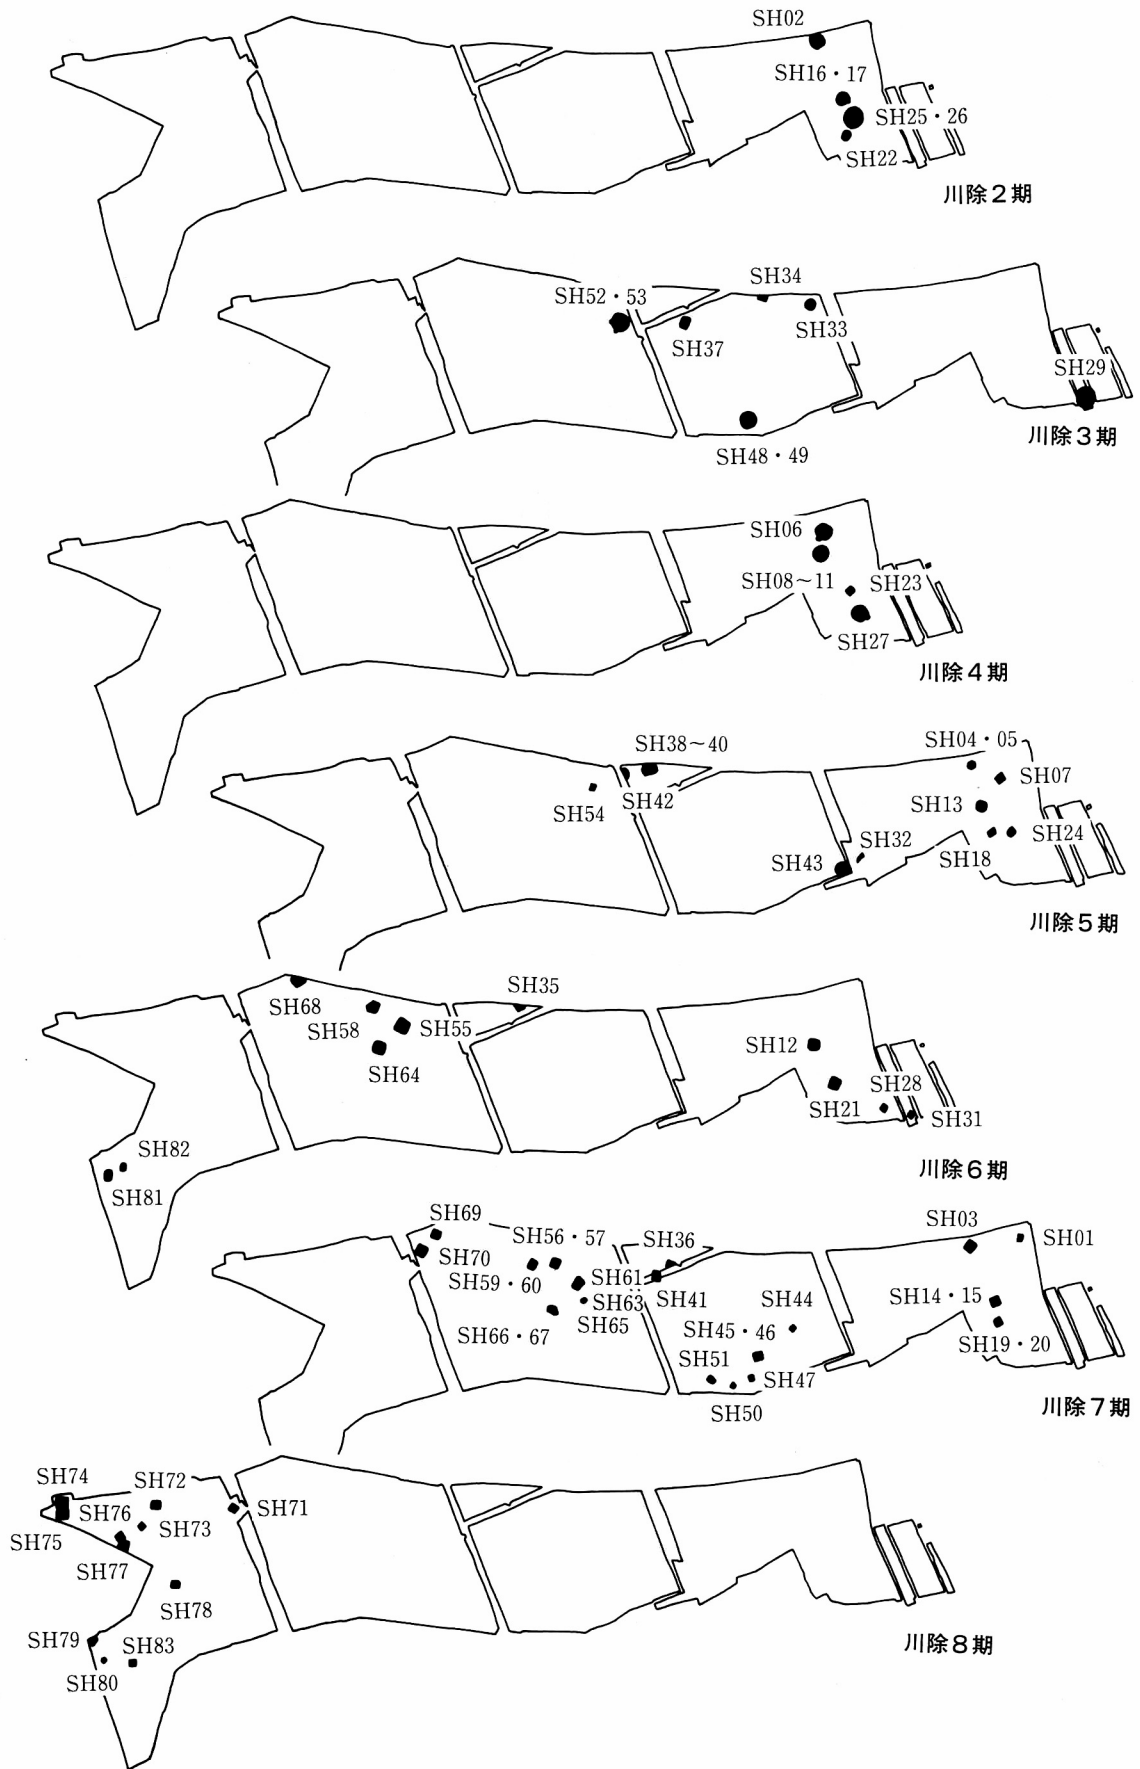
SH02
SH16・17
SH25・26
SH22
川除２期

SH52・53
SH34
SH37
SH33
SH29
SH48・49
川除３期

SH06
SH08～11
SH23
SH27
川除４期

SH38～40
SH04・05
SH07
SH54
SH42
SH13
SH24
SH32
SH43
SH18
川除５期

SH35
SH68
SH58
SH55
SH12
SH64
SH28
SH21
SH31
SH82
SH81
川除６期

SH69
SH56・57
SH36
SH03
SH01
SH70
SH59・60
SH61
SH63
SH41
SH44
SH14・15
SH65
SH66・67
SH45・46
SH19・20
SH51
SH47
SH50
川除７期

SH74
SH72
SH76
SH71
SH73
SH75
SH77
SH78
SH79
SH83
SH80
川除８期